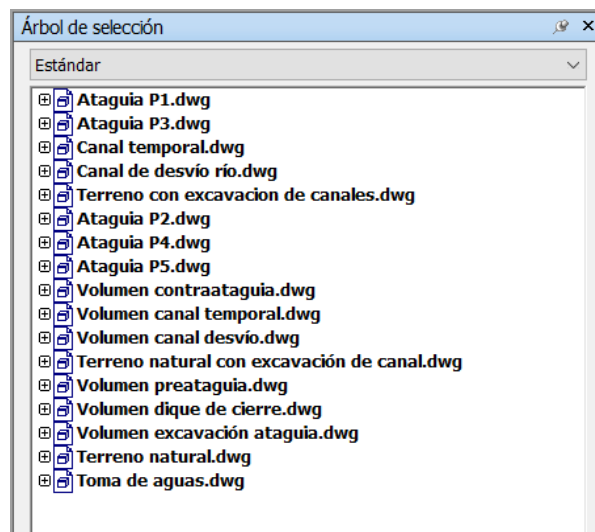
Árbol de selección

Estándar

Ataguia P1.dwg
Ataguia P3.dwg
Canal temporal.dwg
Canal de desvío río.dwg
Terreno con excavacion de canales.dwg
Ataguia P2.dwg
Ataguia P4.dwg
Ataguia P5.dwg
Volumen contraataguia.dwg
Volumen canal temporal.dwg
Volumen canal desvío.dwg
Terreno natural con excavación de canal.dwg
Volumen preataguia.dwg
Volumen dique de cierre.dwg
Volumen excavación ataguia.dwg
Terreno natural.dwg
Toma de aguas.dwg